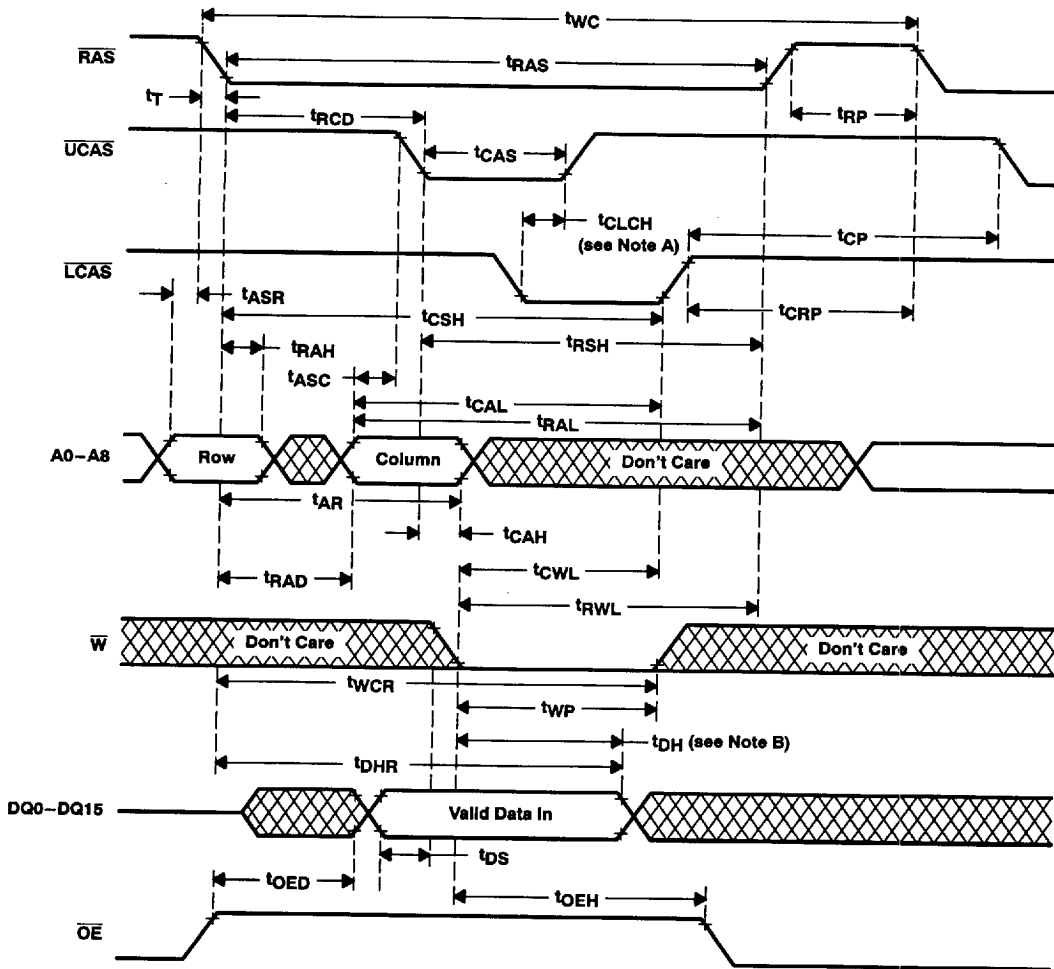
$t_{WC}$

$\overline{RAS}$

$t_{RAS}$

$t_T$

$t_{RP}$

$t_{RCD}$

$\overline{UCAS}$

$t_{CAS}$

$t_{CLCH}$ (see Note A)

$t_{CP}$

$\overline{LCAS}$

$t_{ASR}$

$t_{CSH}$

$t_{CRP}$

$t_{RAH}$

$t_{RSH}$

$t_{ASC}$

$t_{CAL}$

$t_{RAL}$

A0–A8

Row

Column

Don't Care

$t_{AR}$

$t_{CAH}$

$t_{RAD}$

$t_{CWL}$

$t_{RWL}$

$\overline{W}$

Don't Care

Don't Care

$t_{WCR}$

$t_{WP}$

$t_{DH}$ (see Note B)

$t_{DHR}$

DQ0–DQ15

Valid Data In

$t_{DS}$

$t_{OED}$

$t_{OEH}$

$\overline{OE}$